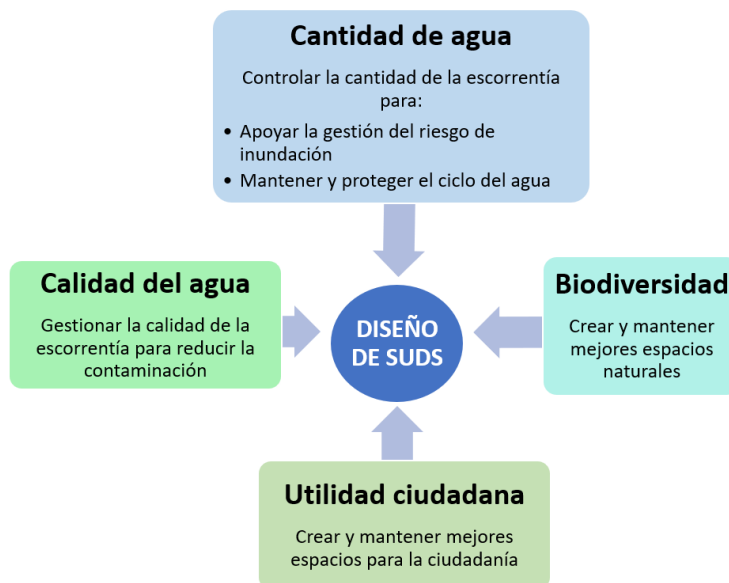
Cantidad de agua

Controlar la cantidad de la escorrentía para:

- Apoyar la gestión del riesgo de inundación
- Mantener y proteger el ciclo del agua

Calidad del agua

Gestionar la calidad de la escorrentía para reducir la contaminación

DISEÑO DE SUDS

Biodiversidad

Crear y mantener mejores espacios naturales

Utilidad ciudadana

Crear y mantener mejores espacios para la ciudadanía